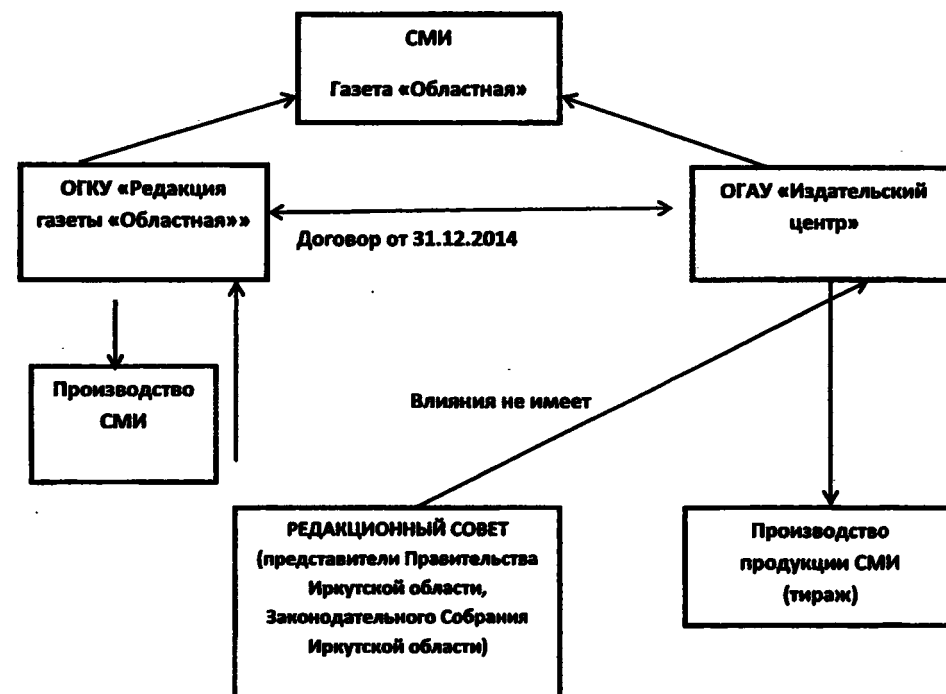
СМИ

Газета «Областная»

ОГКУ «Редакция газеты «Областная»»

Договор от 31.12.2014

ОГАУ «Издательский центр»

Производство СМИ

Влияния не имеет

РЕДАКЦИОННЫЙ СОВЕТ (представители Правительства Иркутской области, Законодательного Собрания Иркутской области)

Производство продукции СМИ (тираж)